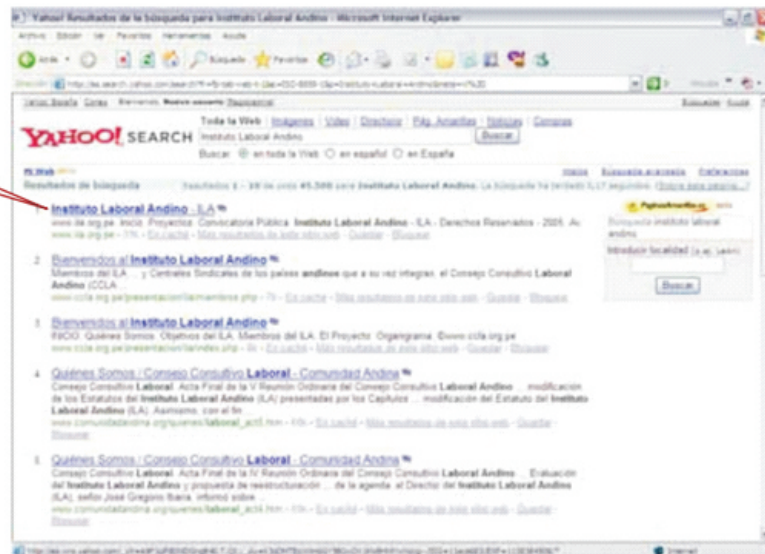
Yahoo! Resultados de la búsqueda para Instituto Laboral Andino - Microsoft Internet Explorer

Archivo Edición Ver Favoritos Herramientas Ayuda

Atrás Búsqueda Favoritos

Dirección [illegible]

Yahoo! España Correo Bienvenido, Nuevo usuario [Regístrate] Búsqueda Ayuda

YAHOO! SEARCH

Toda la Web Imágenes Video Directorio Pág. Amarillas Noticias Compras

Instituto Laboral Andino Buscar

Buscar: en toda la Web en español en España

Resultados de búsqueda Resultados 1 - 10 de unos 65.300 para Instituto Laboral Andino. La búsqueda ha tardado 0,17 segundos. (Sobre esta página...)

1. Instituto Laboral Andino - ILA
www.ila.org.pe Inicio . Proyectos . Convocatoria Pública. Instituto Laboral Andino - ILA - Derechos Reservados - 2005. Av.
www.ila.org.pe - 17k - En caché - Más resultados de este sitio web - Guardar - Bloquear

2. Bienvenidos al Instituto Laboral Andino
Miembros del ILA. ... y Centrales Sindicales de los países andinos que a su vez integran, el Consejo Consultivo Laboral Andino (CCLA ...
www.ccla.org.pe/presentacion/ila/miembros.php - 7k - En caché - Más resultados de este sitio web - Guardar - Bloquear

3. Bienvenidos al Instituto Laboral Andino
INICIO . Quiénes Somos . Objetivos del ILA . Miembros del ILA . El Proyecto . Organigrama. ©www.ccla.org.pe
www.ccla.org.pe/presentacion/ila/index.php - 8k - En caché - Más resultados de este sitio web - Guardar - Bloquear

4. Quiénes Somos / Consejo Consultivo Laboral - Comunidad Andina
Consejo Consultivo Laboral. Acta Final de la V Reunión Ordinaria del Consejo Consultivo Laboral Andino ... modificación de los Estatutos del Instituto Laboral Andino (ILA) presentadas por los Capítulos ... modificación del Estatuto del Instituto Laboral Andino (ILA). Asimismo, con el fin ...
www.comunidadandina.org/quienes/laboral_act5.htm - 48k - En caché - Más resultados de este sitio web - Guardar - Bloquear

5. Quiénes Somos / Consejo Consultivo Laboral - Comunidad Andina
Consejo Consultivo Laboral. Acta Final de la IV Reunión Ordinaria del Consejo Consultivo Laboral Andino ... Evaluación del Instituto Laboral Andino y propuesta de reestructuración ... de la agenda, el Director del Instituto Laboral Andino (ILA), señor José Gregorio Ibarra, informó sobre ...
www.comunidadandina.org/quienes/laboral_act4.htm - 46k - En caché - Más resultados de este sitio web - Guardar - Bloquear

Búsqueda instituto laboral andino
Introducir localidad (p. ej.: Madrid)
Buscar

Internet